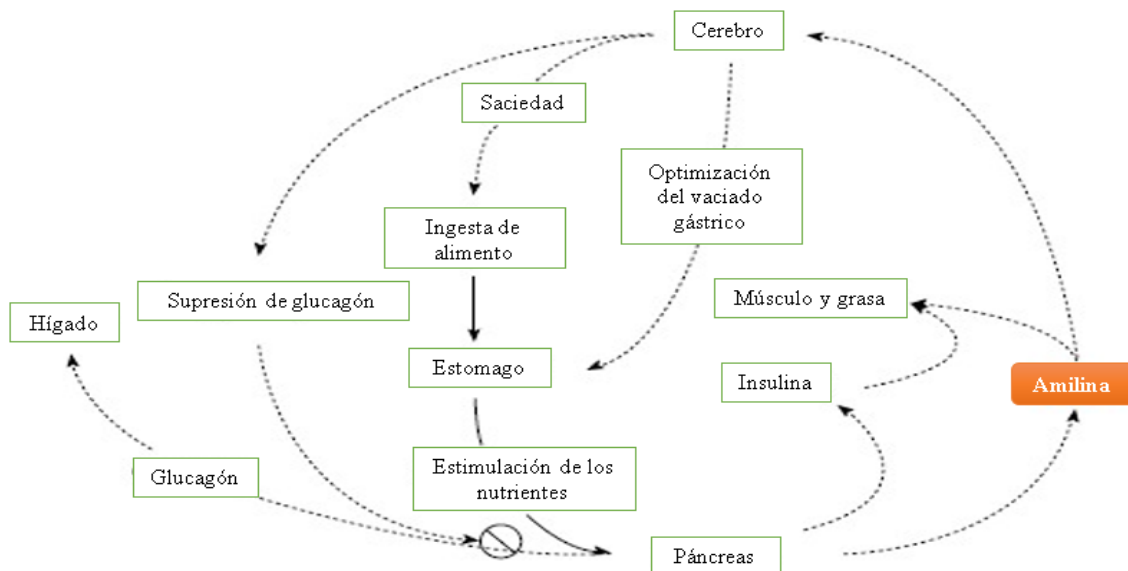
Cerebro

Saciedad

Optimización del vaciado gástrico

Ingesta de alimento

Músculo y grasa

Supresión de glucagón

Hígado

Estomago

Insulina

Amilina

Estimulación de los nutrientes

Glucagón

Páncreas